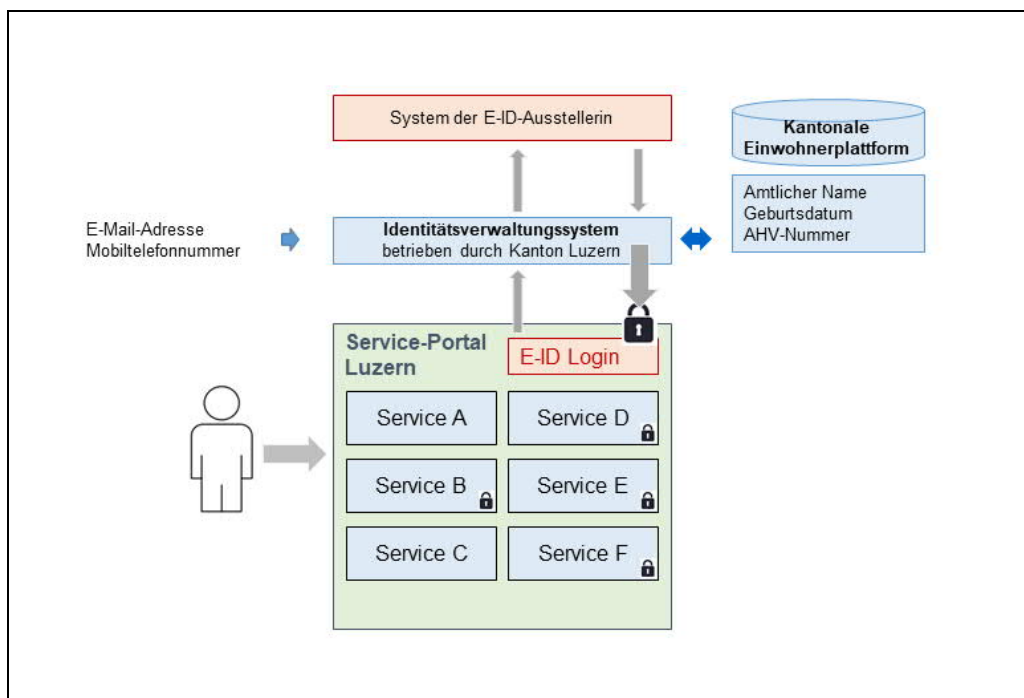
System der E-ID-Ausstellerin

Kantonale Einwohnerplattform

Amtlicher Name
Geburtsdatum
AHV-Nummer

E-Mail-Adresse
Mobiltelefonnummer

Identitätsverwaltungssystem
betrieben durch Kanton Luzern

Service-Portal Luzern

E-ID Login

Service A

Service D

Service B

Service E

Service C

Service F